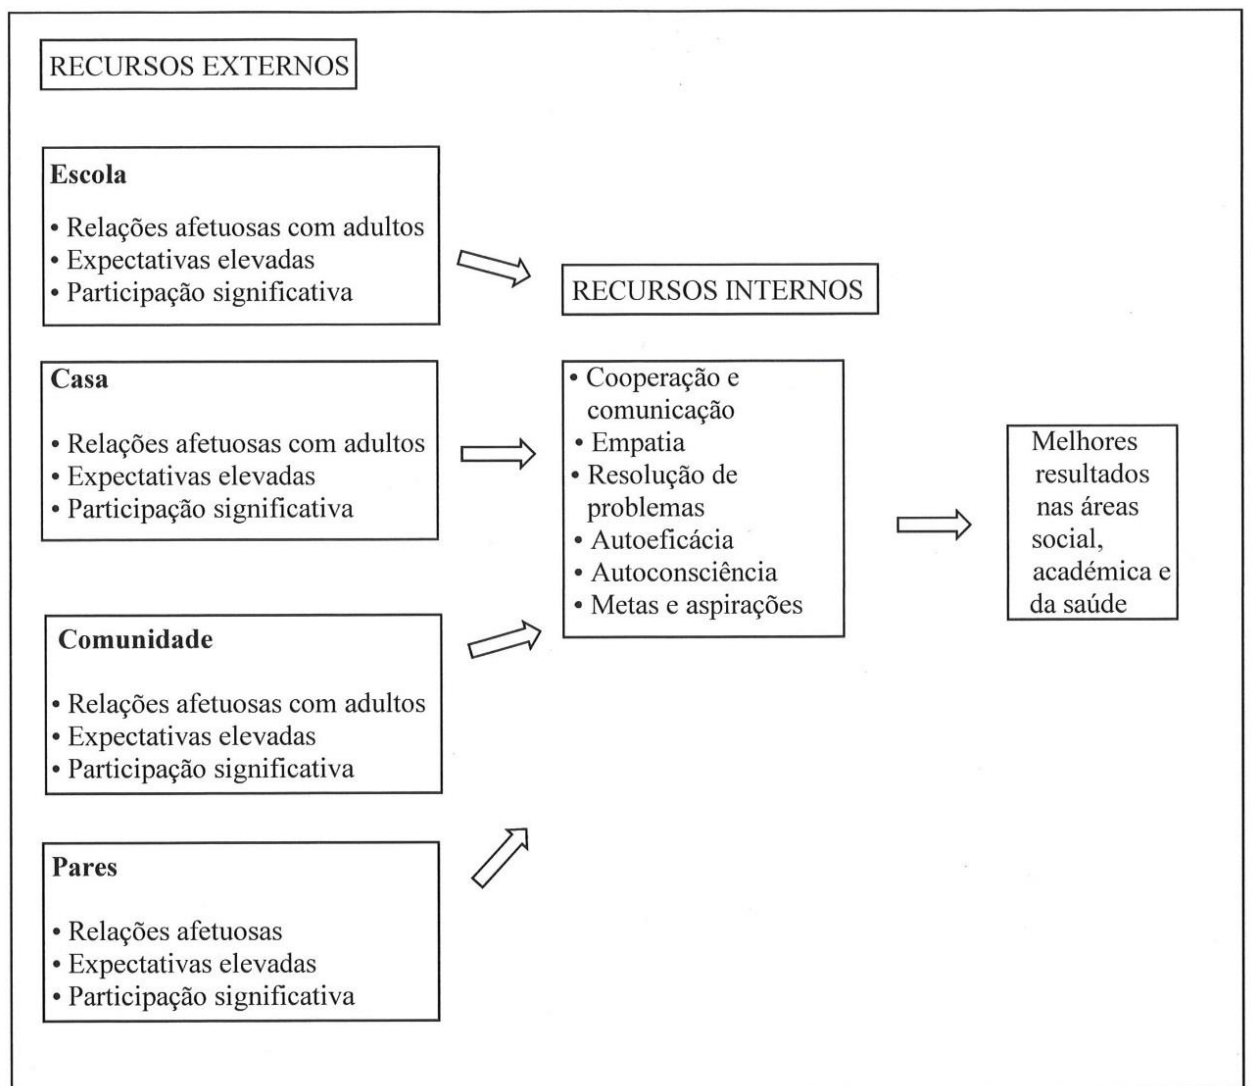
RECURSOS EXTERNOS

Escola

• Relações afetuosas com adultos
• Expectativas elevadas
• Participação significativa

RECURSOS INTERNOS

Casa

• Relações afetuosas com adultos
• Expectativas elevadas
• Participação significativa

• Cooperação e comunicação
• Empatia
• Resolução de problemas
• Autoeficácia
• Autoconsciência
• Metas e aspirações

Melhores resultados nas áreas social, académica e da saúde

Comunidade

• Relações afetuosas com adultos
• Expectativas elevadas
• Participação significativa

Pares

• Relações afetuosas
• Expectativas elevadas
• Participação significativa